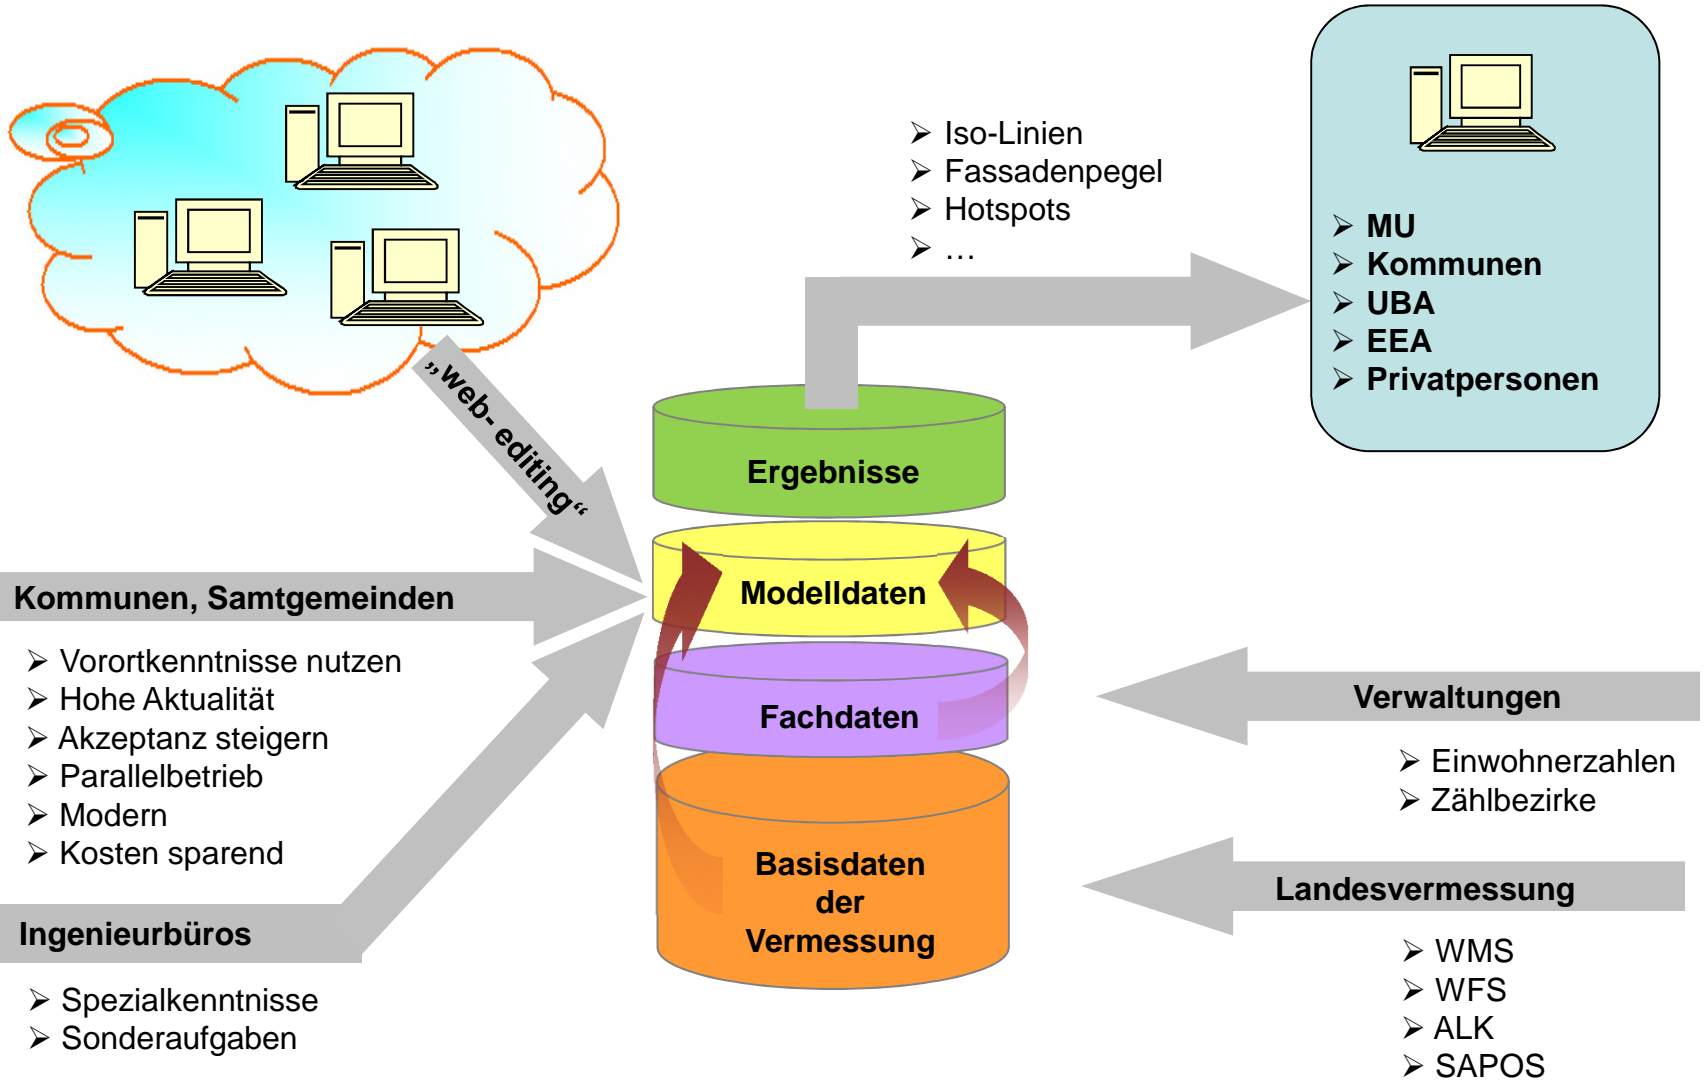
„web- editing“

➢ Iso-Linien
➢ Fassadenpegel
➢ Hotspots
➢ …

➢ MU
➢ Kommunen
➢ UBA
➢ EEA
➢ Privatpersonen

Ergebnisse

Modelldaten

Fachdaten

Basisdaten der Vermessung

Kommunen, Samtgemeinden

➢ Vorortkenntnisse nutzen
➢ Hohe Aktualität
➢ Akzeptanz steigern
➢ Parallelbetrieb
➢ Modern
➢ Kosten sparend

Ingenieurbüros

➢ Spezialkenntnisse
➢ Sonderaufgaben

Verwaltungen

➢ Einwohnerzahlen
➢ Zählbezirke

Landesvermessung

➢ WMS
➢ WFS
➢ ALK
➢ SAPOS